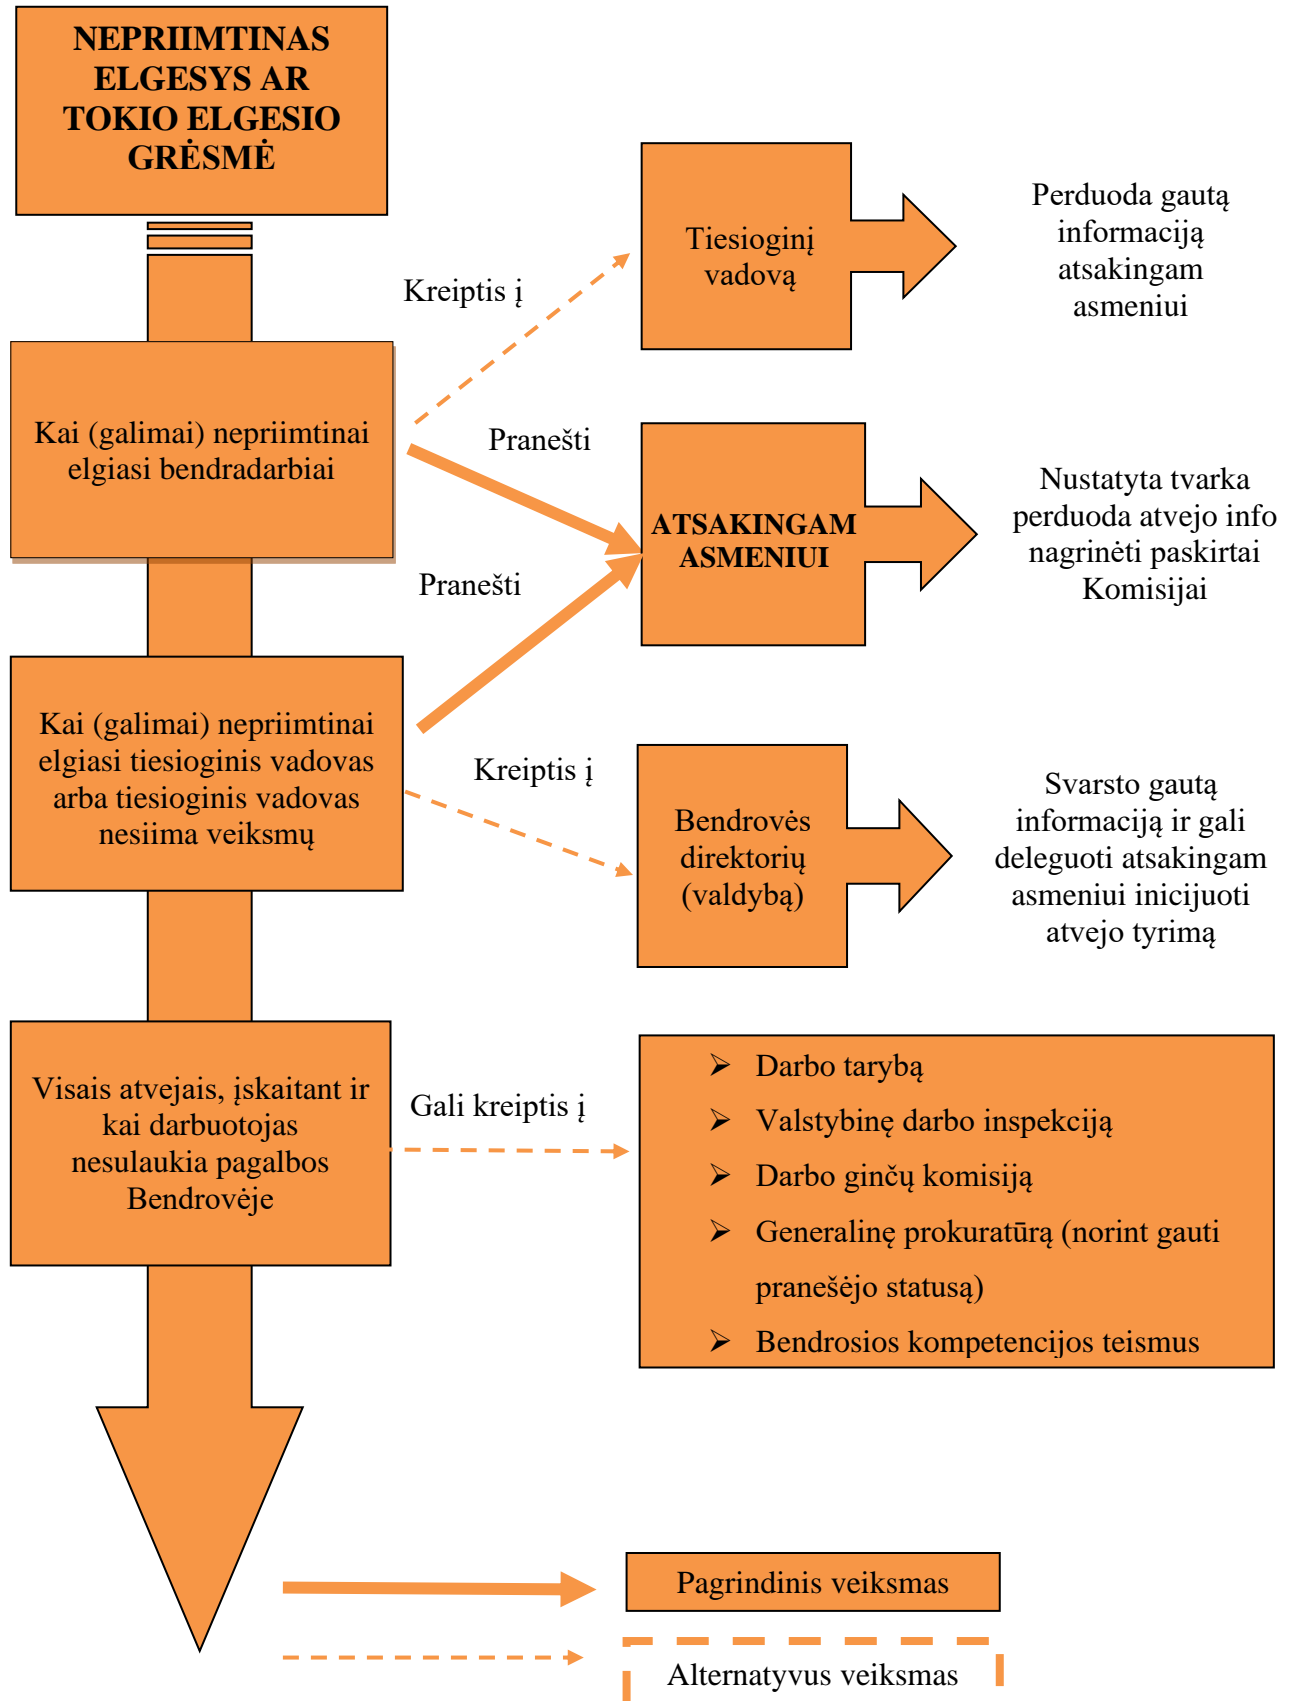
NEPRIIMTINAS ELGESYS AR TOKIO ELGESIO GRĖSMĖ

Kreiptis į

Tiesioginį vadovą

Perduoda gautą informaciją atsakingam asmeniui

Kai (galimai) nepriimtinai elgiasi bendradarbiai

Pranešti

ATSAKINGAM ASMENIUI

Nustatyta tvarka perduoda atvejo info nagrinėti paskirtai Komisijai

Pranešti

Kai (galimai) nepriimtinai elgiasi tiesioginis vadovas arba tiesioginis vadovas nesiima veiksmų

Kreiptis į

Bendrovės direktorių (valdybą)

Svarsto gautą informaciją ir gali deleguoti atsakingam asmeniui inicijuoti atvejo tyrimą

Visais atvejais, įskaitant ir kai darbuotojas nesulaukia pagalbos Bendrovėje

Gali kreiptis į

➢ Darbo tarybą
➢ Valstybinę darbo inspekciją
➢ Darbo ginčų komisiją
➢ Generalinę prokuratūrą (norint gauti pranešėjo statusą)
➢ Bendrosios kompetencijos teismus

Pagrindinis veiksmas

Alternatyvus veiksmas